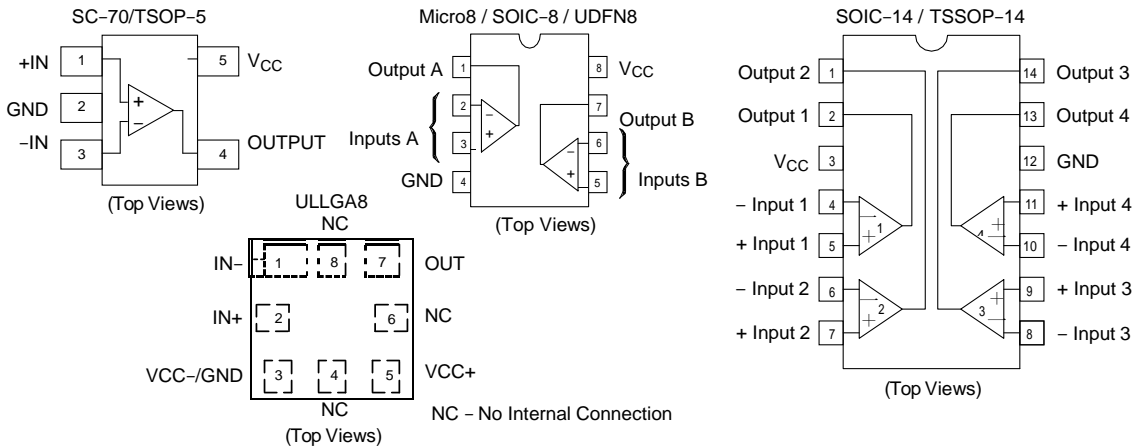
SC−70/TSOP−5

+IN 1
GND 2
−IN 3
5 $V_{CC}$
4 OUTPUT
+
−

(Top Views)

Micro8 / SOIC−8 / UDFN8

Output A 1
Inputs A 2 3
GND 4
8 $V_{CC}$
7 Output B
6 5 Inputs B
−
+
−
+

(Top Views)

ULLGA8
NC
IN− 1 8 7 OUT
IN+ 2 6 NC
VCC−/GND 3 4 5 VCC+
NC
(Top Views)

NC − No Internal Connection

SOIC−14 / TSSOP−14

Output 2 1
Output 1 2
$V_{CC}$ 3
− Input 1 4
+ Input 1 5
− Input 2 6
+ Input 2 7
14 Output 3
13 Output 4
12 GND
11 + Input 4
10 − Input 4
9 + Input 3
8 − Input 3
1
2
3
4

(Top Views)